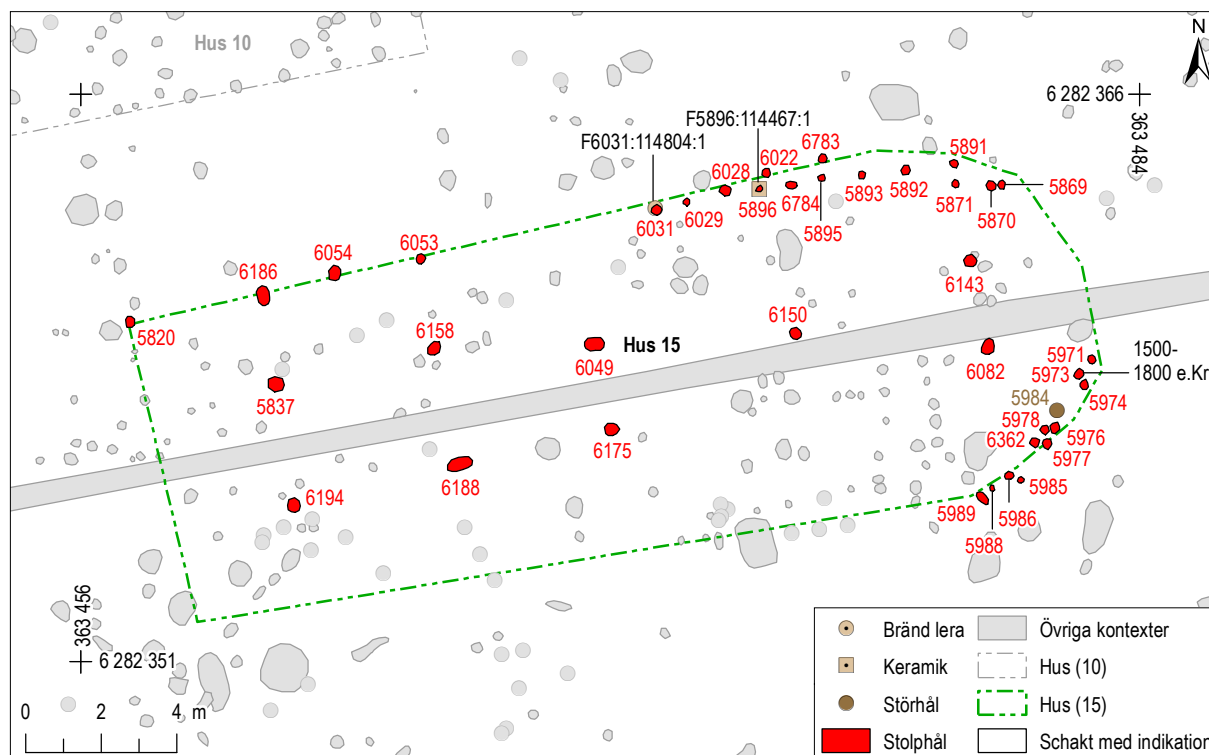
Hus 10

N

6 282 366

363 484

F5896:114467:1

F6031:114804:1

6783

6022

5891

6028

5893

5892

5869

5896

6784

5871

6031

6029

5870

5895

6054

6053

6186

6143

5820

6158

6150

Hus 15

6049

6082

5971

1500-1800 e.Kr

5973

5837

5984

5974

5978

6362

5976

5977

6175

6188

5985

6194

5989

5986

5988

363 456

6 282 351

0 2 4 m

Bränd lera

Övriga kontexter

Keramik

Hus (10)

Störhål

Hus (15)

Stolphål

Schakt med indikation